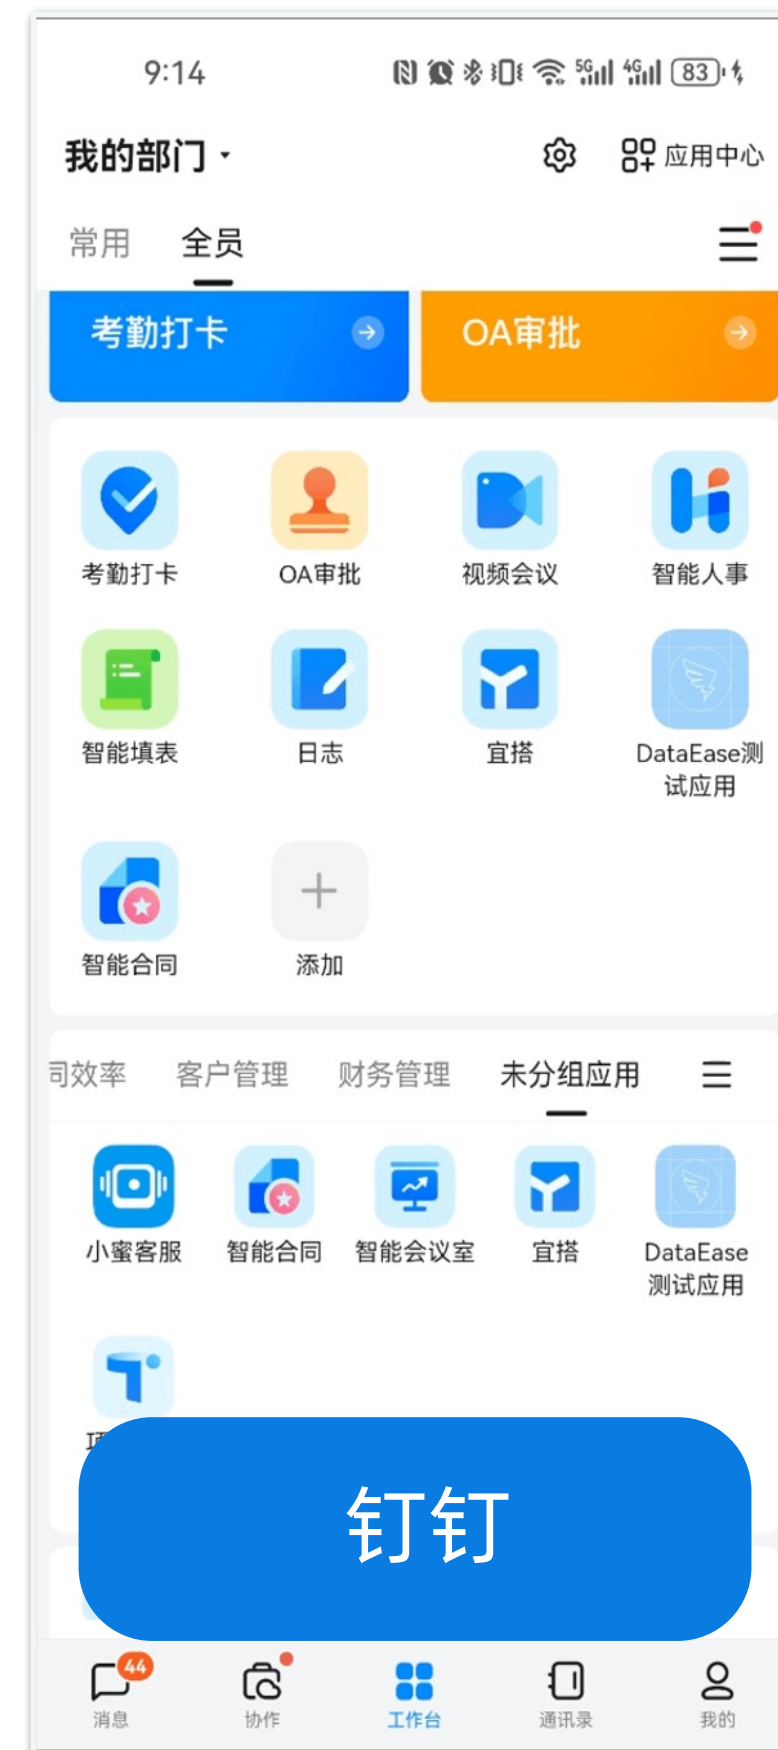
9:14

5G 4G 83

我的部门

应用中心

常用 全员

考勤打卡

OA审批

考勤打卡 OA审批 视频会议 智能人事

智能填表 日志 宜搭 DataEase测试应用

智能合同 添加

司效率 客户管理 财务管理 未分组应用

小蜜客服 智能合同 智能会议室 宜搭 DataEase测试应用

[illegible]

钉钉

44
消息 协作 工作台 通讯录 我的